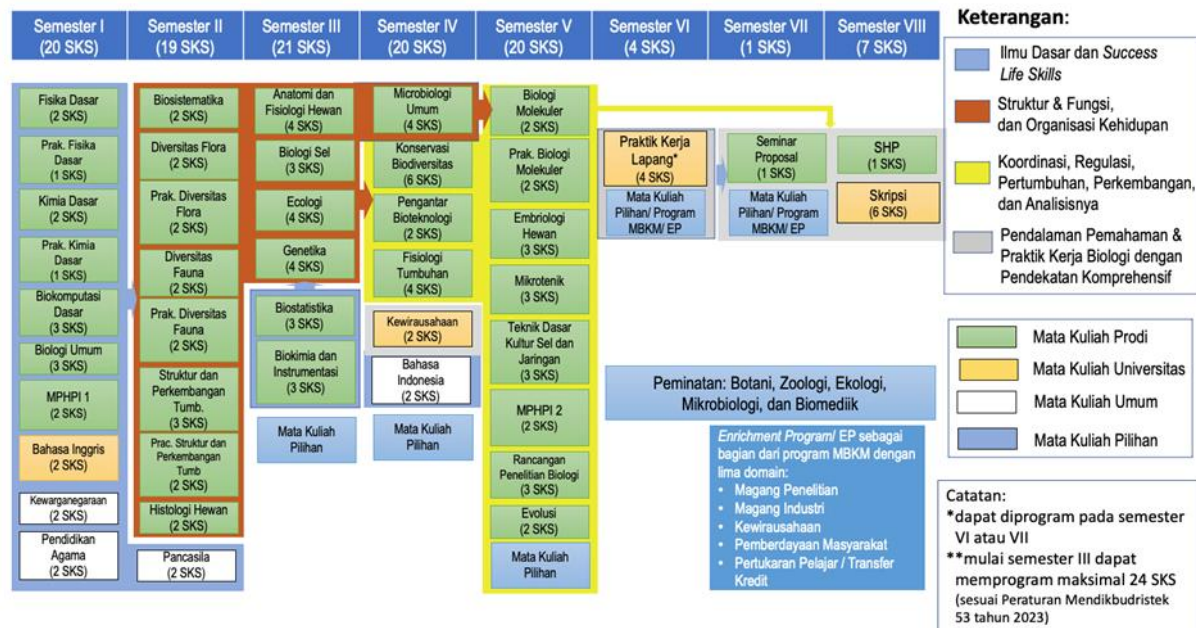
Semester I (20 SKS)

Semester II (19 SKS)

Semester III (21 SKS)

Semester IV (20 SKS)

Semester V (20 SKS)

Semester VI (4 SKS)

Semester VII (1 SKS)

Semester VIII (7 SKS)

Fisika Dasar (2 SKS)

Prak. Fisika Dasar (1 SKS)

Kimia Dasar (2 SKS)

Prak. Kimia Dasar (1 SKS)

Biokomputasi Dasar (3 SKS)

Biologi Umum (3 SKS)

MPHPI 1 (2 SKS)

Bahasa Inggris (2 SKS)

Kewarganegaraan (2 SKS)

Pendidikan Agama (2 SKS)

Biosistematika (2 SKS)

Diversitas Flora (2 SKS)

Prak. Diversitas Flora (2 SKS)

Diversitas Fauna (2 SKS)

Prak. Diversitas Fauna (2 SKS)

Struktur dan Perkembangan Tumb. (3 SKS)

Prac. Struktur dan Perkembangan Tumb (2 SKS)

Histologi Hewan (2 SKS)

Pancasila (2 SKS)

Anatomi dan Fisiologi Hewan (4 SKS)

Biologi Sel (3 SKS)

Ecologi (4 SKS)

Genetika (4 SKS)

Biostatistika (3 SKS)

Biokimia dan Instrumentasi (3 SKS)

Mata Kuliah Pilihan

Microbiologi Umum (4 SKS)

Konservasi Biodiversitas (6 SKS)

Pengantar Bioteknologi (2 SKS)

Fisiologi Tumbuhan (4 SKS)

Kewirausahaan (2 SKS)

Bahasa Indonesia (2 SKS)

Mata Kuliah Pilihan

Biologi Molekuler (2 SKS)

Prak. Biologi Molekuler (2 SKS)

Embriologi Hewan (3 SKS)

Mikrotenik (3 SKS)

Teknik Dasar Kultur Sel dan Jaringan (3 SKS)

MPHPI 2 (2 SKS)

Rancangan Penelitian Biologi (3 SKS)

Evolusi (2 SKS)

Mata Kuliah Pilihan

Praktik Kerja Lapang* (4 SKS)

Mata Kuliah Pilihan/ Program MBKM/ EP

Seminar Proposal (1 SKS)

Mata Kuliah Pilihan/ Program MBKM/ EP

SHP (1 SKS)

Skripsi (6 SKS)

Peminatan: Botani, Zoologi, Ekologi, Mikrobiologi, dan Biomediik

*Enrichment Program*/ EP sebagai bagian dari program MBKM dengan lima domain:
• Magang Penelitian
• Magang Industri
• Kewirausahaan
• Pemberdayaan Masyarakat
• Pertukaran Pelajar / Transfer Kredit

Keterangan:

Ilmu Dasar dan *Success Life Skills*

Struktur & Fungsi, dan Organisasi Kehidupan

Koordinasi, Regulasi, Pertumbuhan, Perkembangan, dan Analisisnya

Pendalaman Pemahaman & Praktik Kerja Biologi dengan Pendekatan Komprehensif

Mata Kuliah Prodi

Mata Kuliah Universitas

Mata Kuliah Umum

Mata Kuliah Pilihan

Catatan:
*dapat diprogram pada semester VI atau VII
**mulai semester III dapat memprogram maksimal 24 SKS (sesuai Peraturan Mendikbudristek 53 tahun 2023)